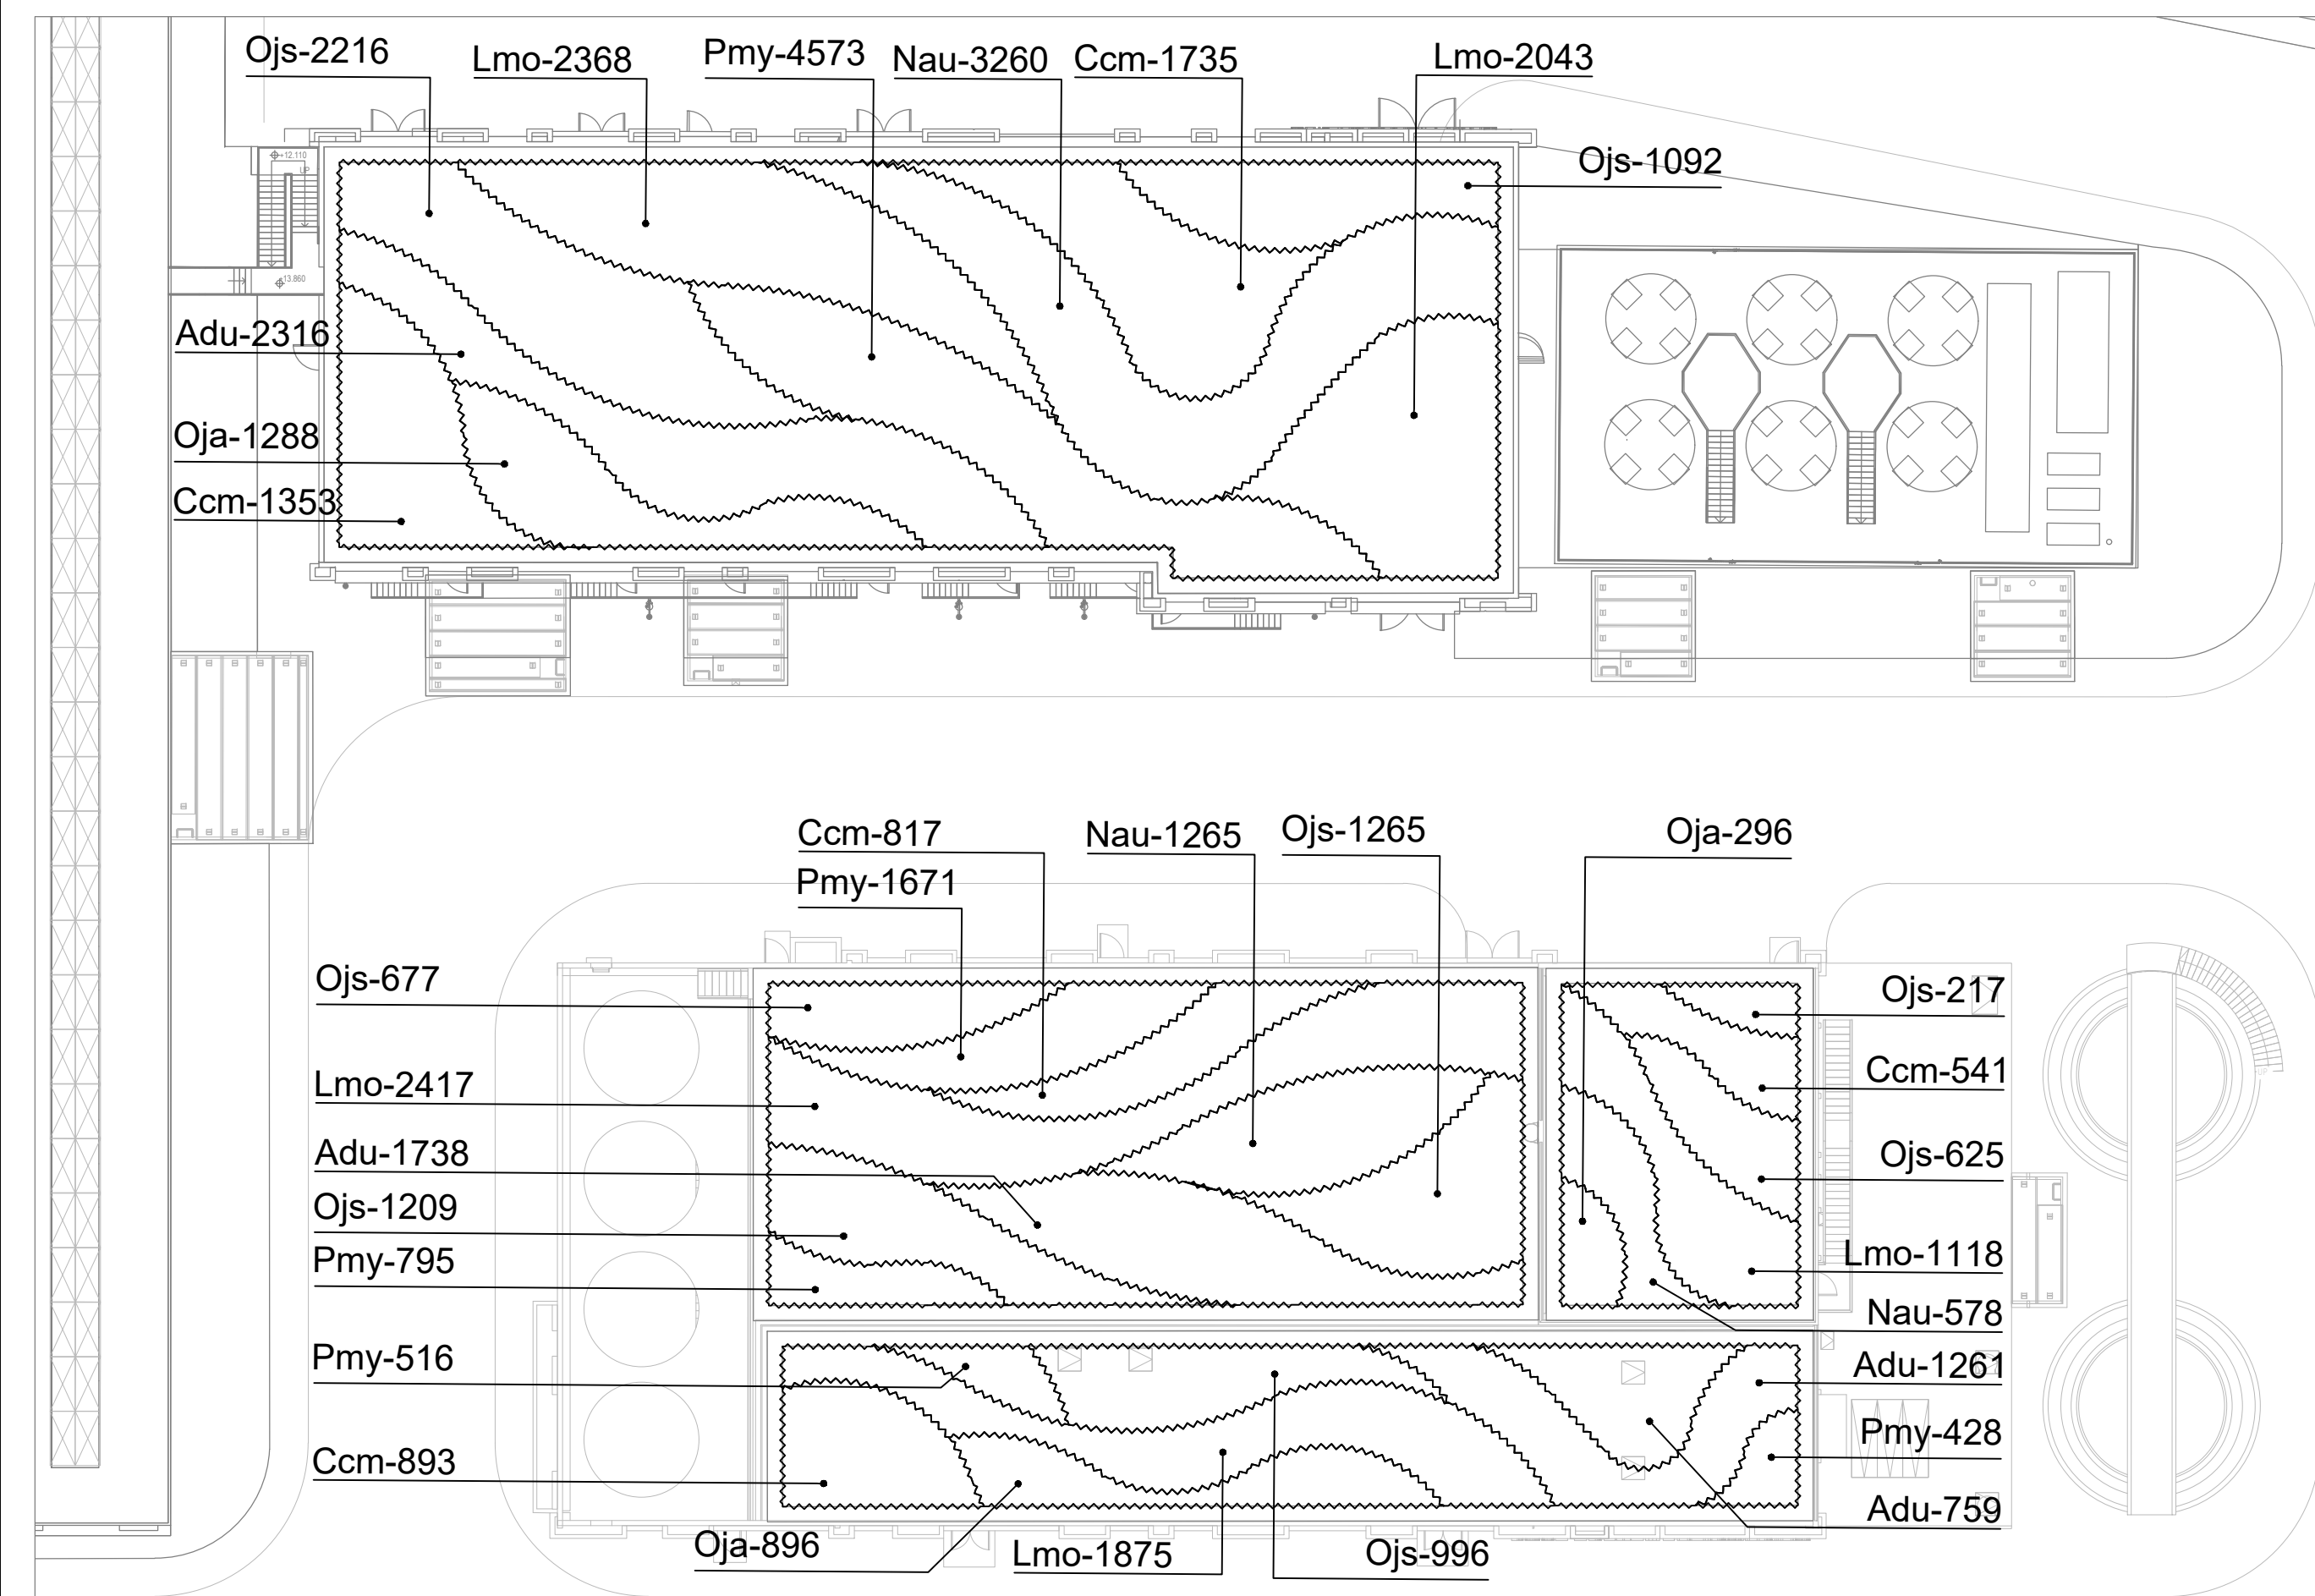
Ojs-2216
Lmo-2368
Pmy-4573
Nau-3260
Ccm-1735
Lmo-2043
Ojs-1092
12.110
13.860
Adu-2316
Oja-1288
Ccm-1353
Ccm-817
Nau-1265
Ojs-1265
Oja-296
Pmy-1671
Ojs-677
Lmo-2417
Adu-1738
Ojs-1209
Pmy-795
Pmy-516
Ccm-893
Ojs-217
Ccm-541
Ojs-625
Lmo-1118
Nau-578
Adu-1261
Pmy-428
Adu-759
Oja-896
Lmo-1875
Ojs-996